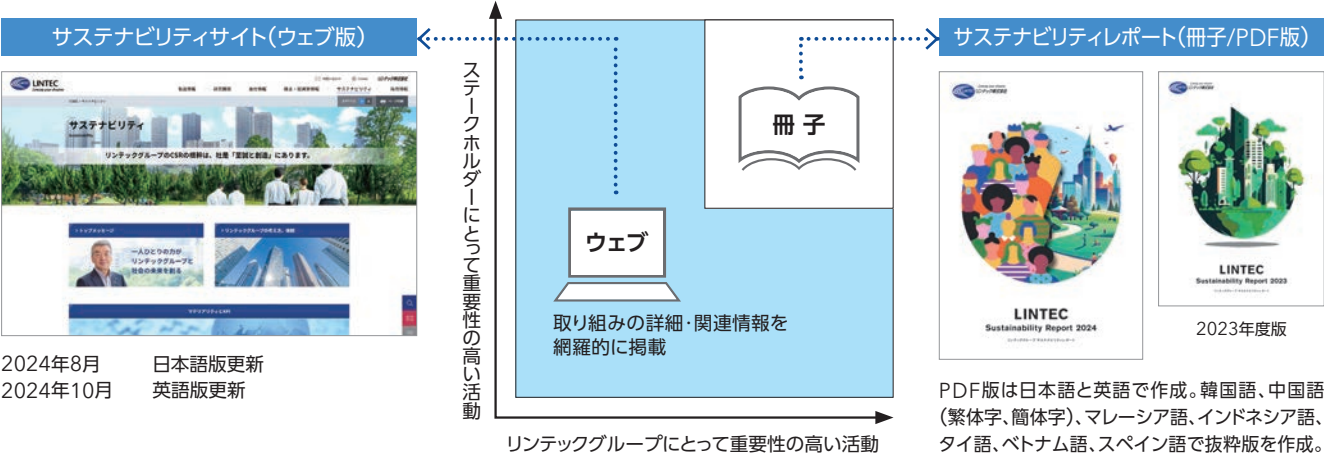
サステナビリティサイト(ウェブ版)

LINTEC

サステナビリティ

リンテックグループのCSRの根幹は、社是「至誠と創造」にあります。

一人ひとりの力が
リンテックグループと
社会の未来を創る

2024年8月　日本語版更新
2024年10月　英語版更新

ステークホルダーにとって重要性の高い活動

ウェブ

冊子

取り組みの詳細・関連情報を網羅的に掲載

リンテックグループにとって重要性の高い活動

サステナビリティレポート(冊子/PDF版)

LINTEC
Sustainability Report 2024

LINTEC
Sustainability Report 2023

2023年度版

PDF版は日本語と英語で作成。韓国語、中国語(繁体字、簡体字)、マレーシア語、インドネシア語、タイ語、ベトナム語、スペイン語で抜粋版を作成。